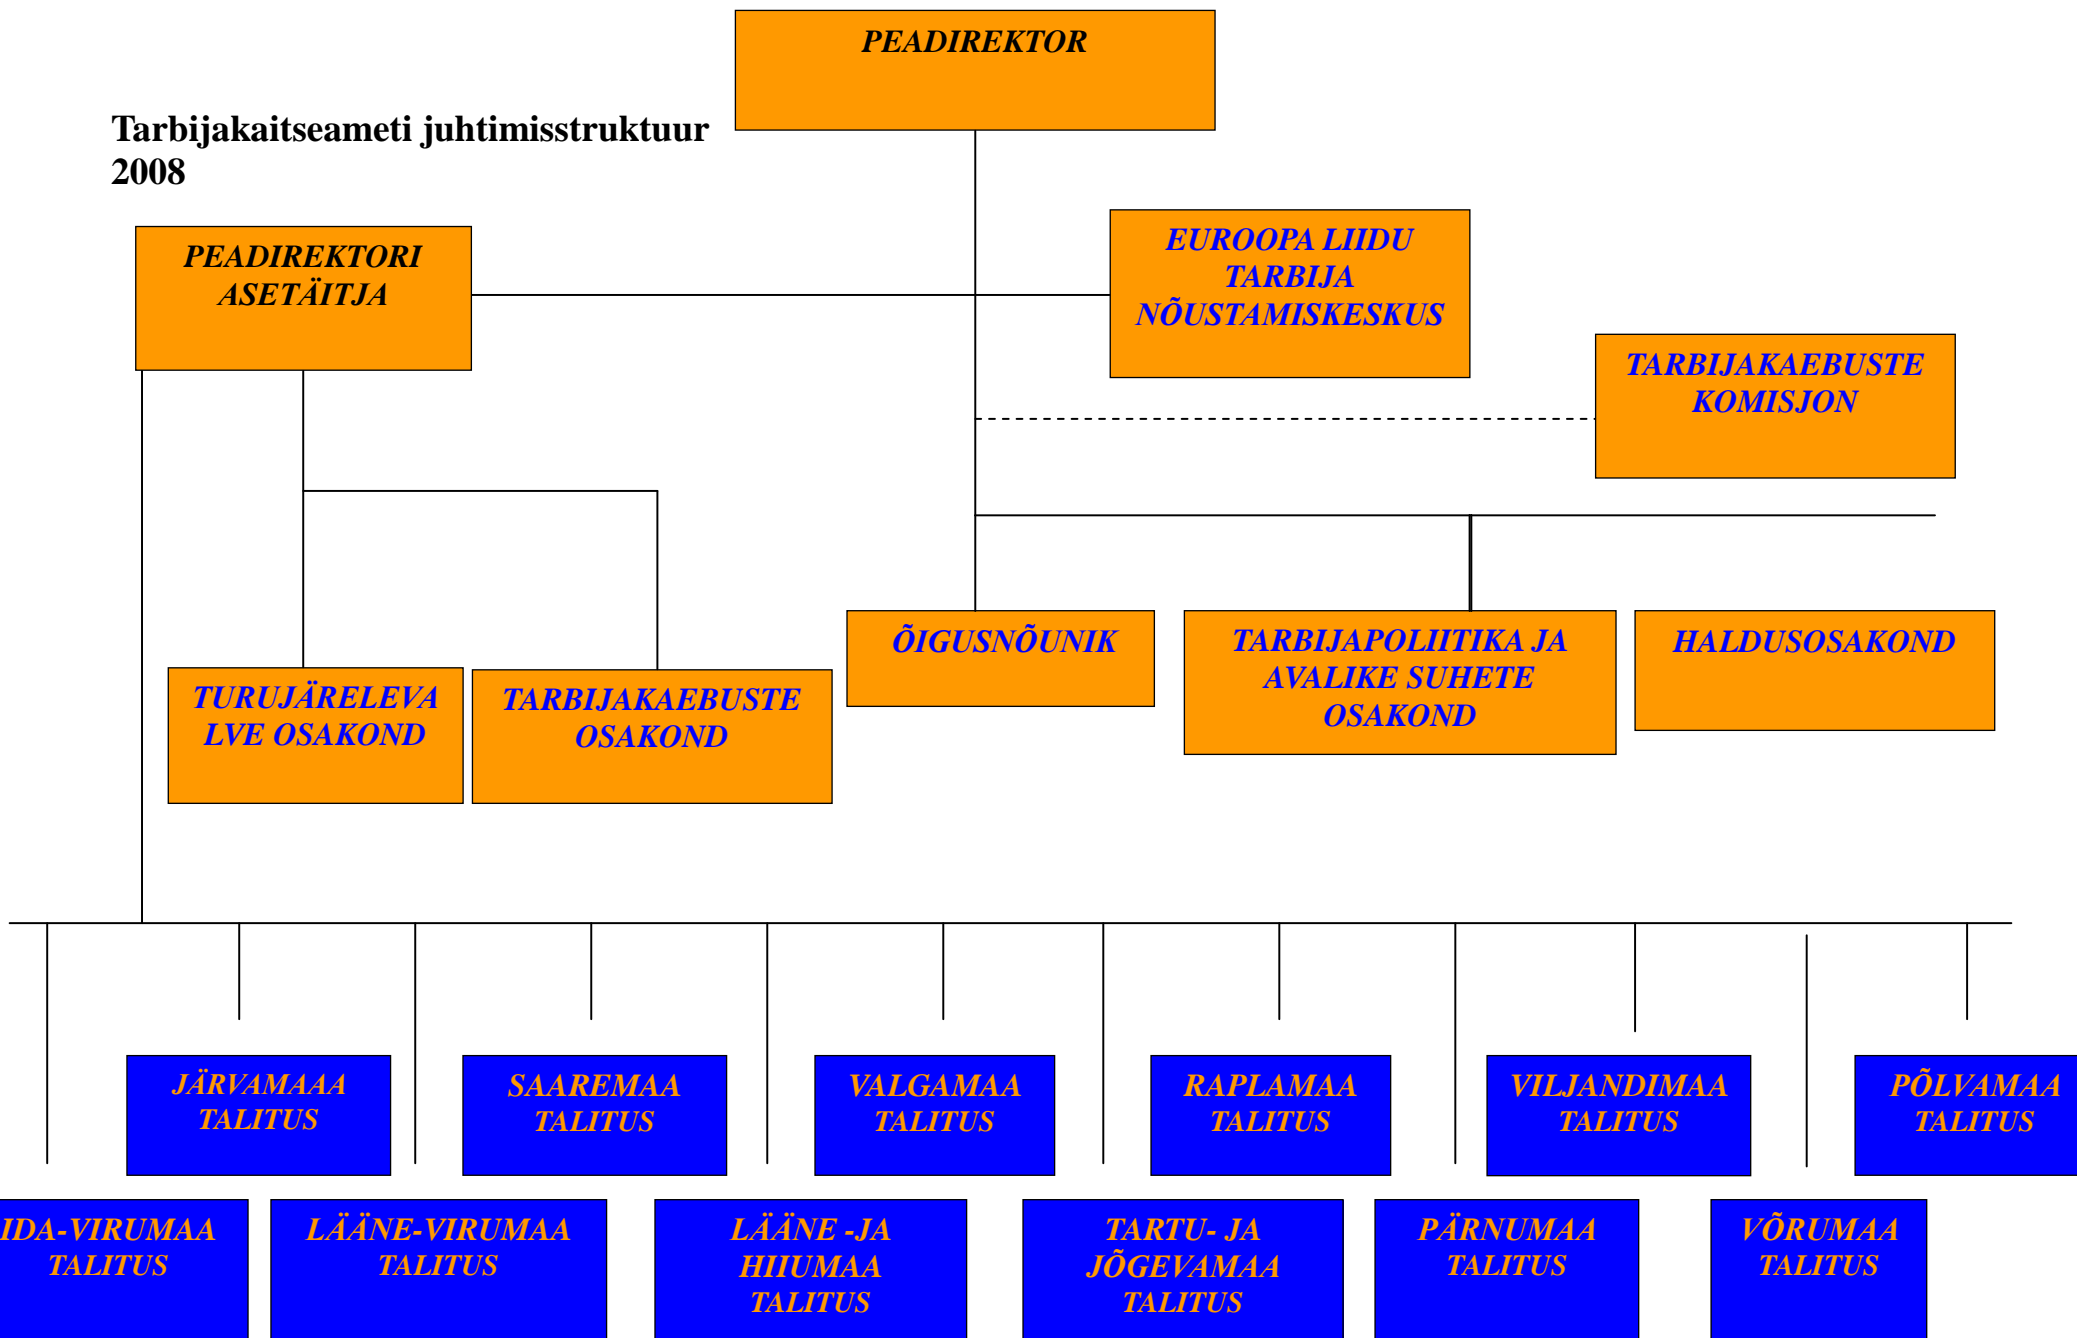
PEADIREKTOR

Tarbijakaitseameti juhtimisstruktuur 2008

PEADIREKTORI ASETÄITJA

EUROOPA LIIDU TARBIJA NÕUSTAMISKESKUS

TARBIJAKAEBUSTE KOMISJON

ÕIGUSNÕUNIK

TARBIJAPOLIITIKA JA AVALIKE SUHETE OSAKOND

HALDUSOSAKOND

TURUJÄRELEVA LVE OSAKOND

TARBIJAKAEBUSTE OSAKOND

JÄRVAMAAA TALITUS

SAAREMAA TALITUS

VALGAMAA TALITUS

RAPLAMAA TALITUS

VILJANDIMAA TALITUS

PÕLVAMAA TALITUS

IDA-VIRUMAA TALITUS

LÄÄNE-VIRUMAA TALITUS

LÄÄNE -JA HIIUMAA TALITUS

TARTU- JA JÕGEVAMAA TALITUS

PÄRNUMAA TALITUS

VÕRUMAA TALITUS